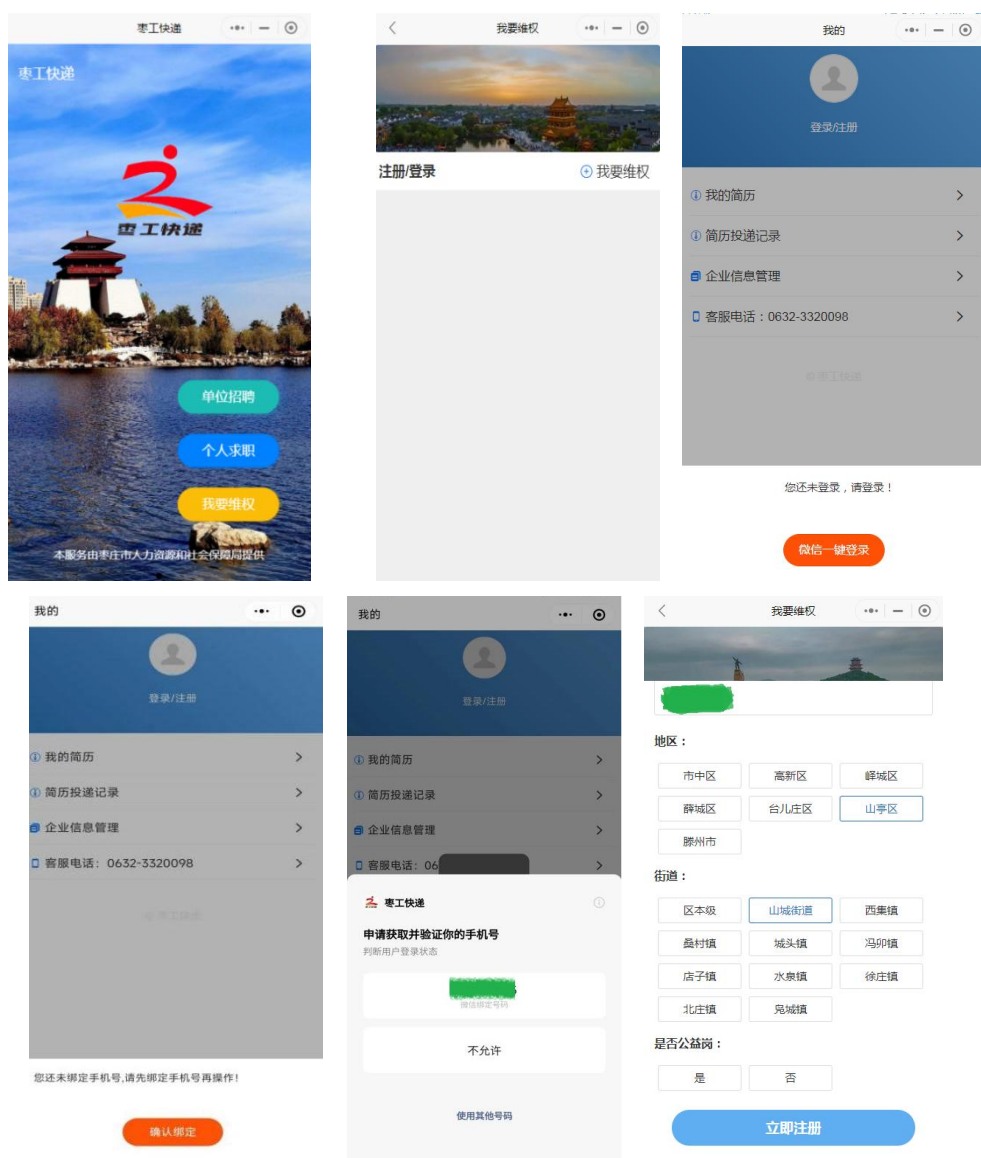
枣工快递

枣工快递

枣工快递

单位招聘

个人求职

我要维权

本服务由枣庄市人力资源和社会保障局提供

我要维权

注册/登录

我要维权

我的

登录/注册

我的简历

简历投递记录

企业信息管理

客服电话：0632-3320098

枣工快递

您还未登录，请登录！

微信一键登录

我的

登录/注册

我的简历

简历投递记录

企业信息管理

客服电话：0632-3320098

枣工快递

您还未绑定手机号,请先绑定手机号再操作!

确认绑定

我的

登录/注册

我的简历

简历投递记录

企业信息管理

客服电话：06

枣工快递

申请获取并验证你的手机号

判断用户登录状态

微信绑定号码

不允许

使用其他号码

我要维权

地区：

| 市中区 | 高新区 | 峄城区 |
|---|---|---|
| 薛城区 | 台儿庄区 | 山亭区 |
| 滕州市 | | |

街道：

| 区本级 | 山城街道 | 西集镇 |
|---|---|---|
| 桑村镇 | 城头镇 | 冯卯镇 |
| 店子镇 | 水泉镇 | 徐庄镇 |
| 北庄镇 | 凫城镇 | |

是否公益岗：

| 是 | 否 |
|---|---|

立即注册